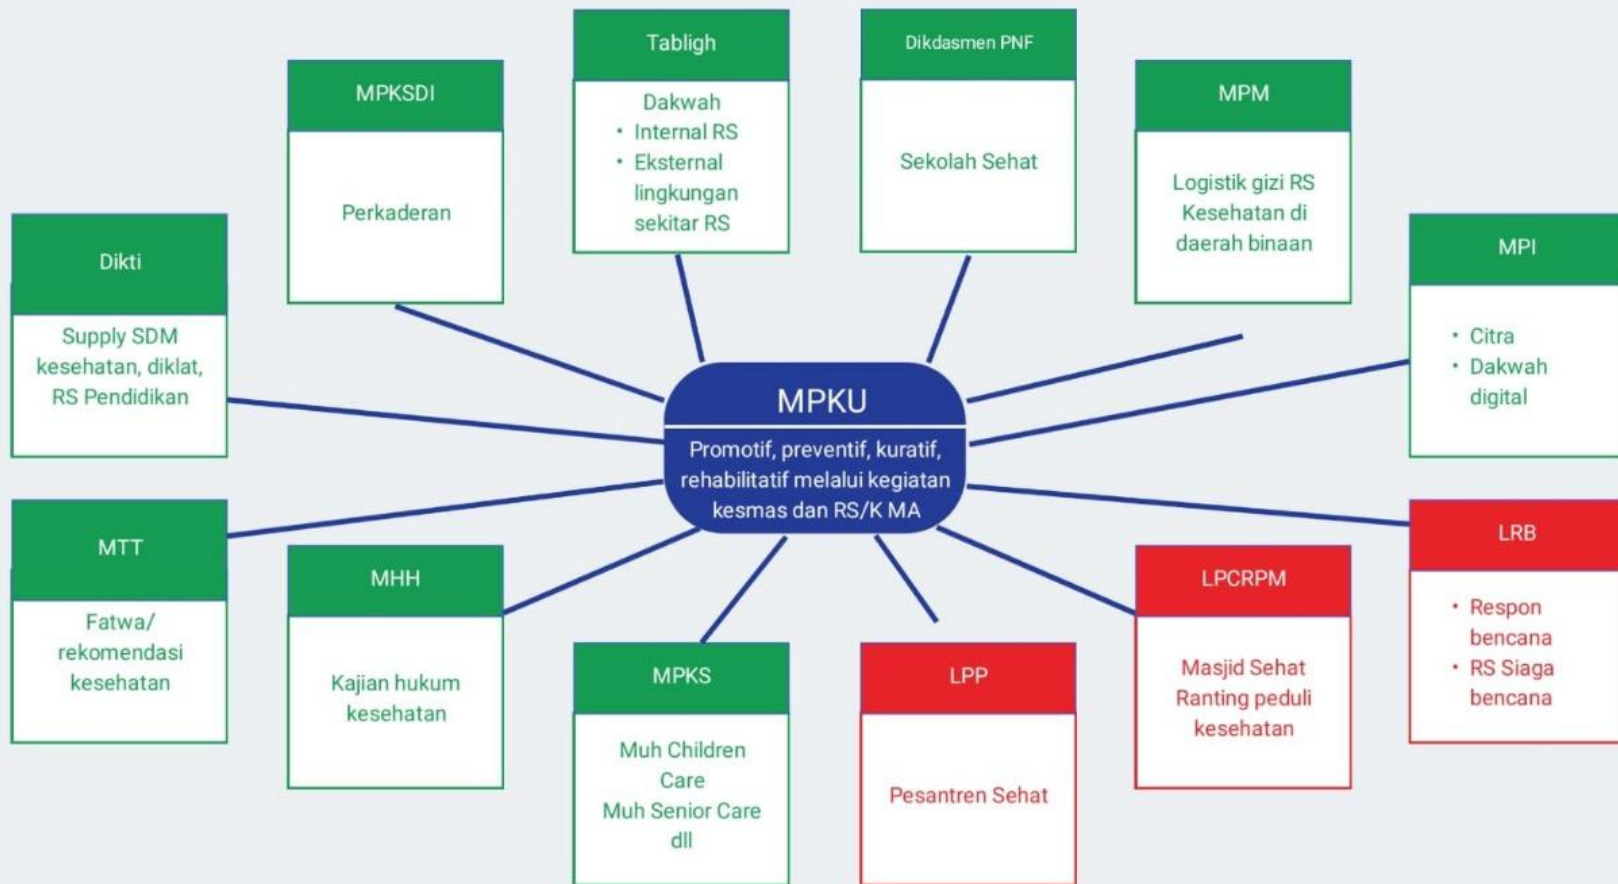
MPKU
Promotif, preventif, kuratif, rehabilitatif melalui kegiatan kesmas dan RS/K MA

Dikti
Supply SDM kesehatan, diklat, RS Pendidikan

MPKSDI
Perkaderan

Tabligh
Dakwah
• Internal RS
• Eksternal lingkungan sekitar RS

Dikdasmen PNF
Sekolah Sehat

MPM
Logistik gizi RS
Kesehatan di daerah binaan

MPI
• Citra
• Dakwah digital

MTT
Fatwa/ rekomendasi kesehatan

MHH
Kajian hukum kesehatan

MPKS
Muh Children Care
Muh Senior Care
dll

LPP
Pesantren Sehat

LPCRPM
Masjid Sehat
Ranting peduli kesehatan

LRB
• Respon bencana
• RS Siaga bencana